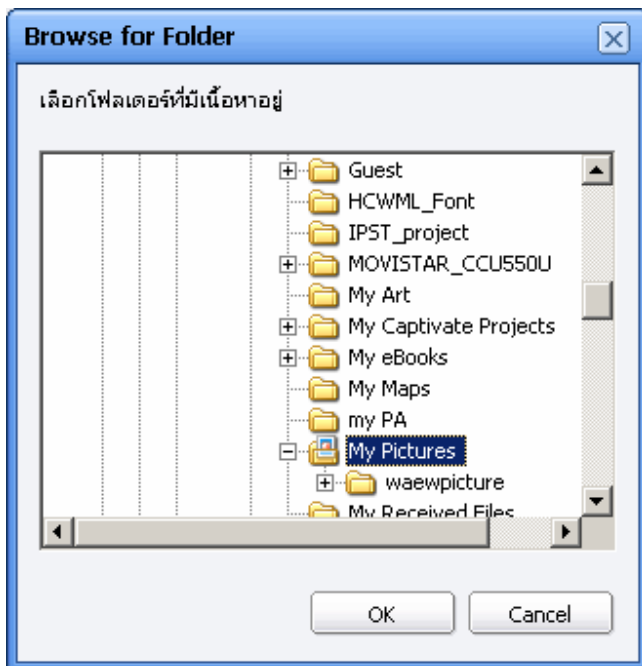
Browse for Folder

เลือกโฟลเดอร์ที่มีเนื้อหาอยู่

Guest
HCWML_Font
IPST_project
MOVISTAR_CCU550U
My Art
My Captivate Projects
My eBooks
My Maps
my PA
My Pictures
waewpicture
My Received Files

OK
Cancel